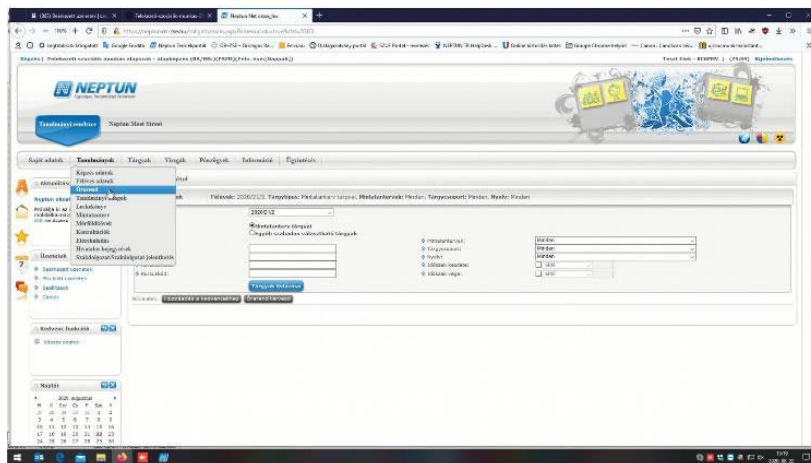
NEPTUN

Tanulmányi rendszer   Neptun Meet Street

Saját adatok   Tanulmányok   Tárgyak   Vizsgák   Pénzügyek   Információ   Ügyintézés

Képzés adatok
Féléves adatok
Órarend
Tanulmányi átlagok
Leckekönyv
Mintatanterv
Mérföldkövek
Kontraktusok
Előrehaladás
Hivatalos bejegyzések
Szakdolgozat/Szakdolgozati jelentkezés

Félévek: 2020/21/2, Tárgytípus: Mintatantervi tárgyak, Mintatantervek: Minden, Tárgycsoport: Minden, Nyelv: Minden

2020/21/2

Mintatantervi tárgyak
Egyéb szabadon választható tárgyak

Mintatanterv: Minden
Tárgycsoport: Minden
Nyelv: Minden
Időpont kezdete
Időpont vége

Tárgyak listázása

Hozzáadás a kedvencekhez   Órarend nyomtatás

Kedvenc funkciók
Kedvenc funkciók

Naptár
2020. augusztus
H K Sze Cs P Szo V